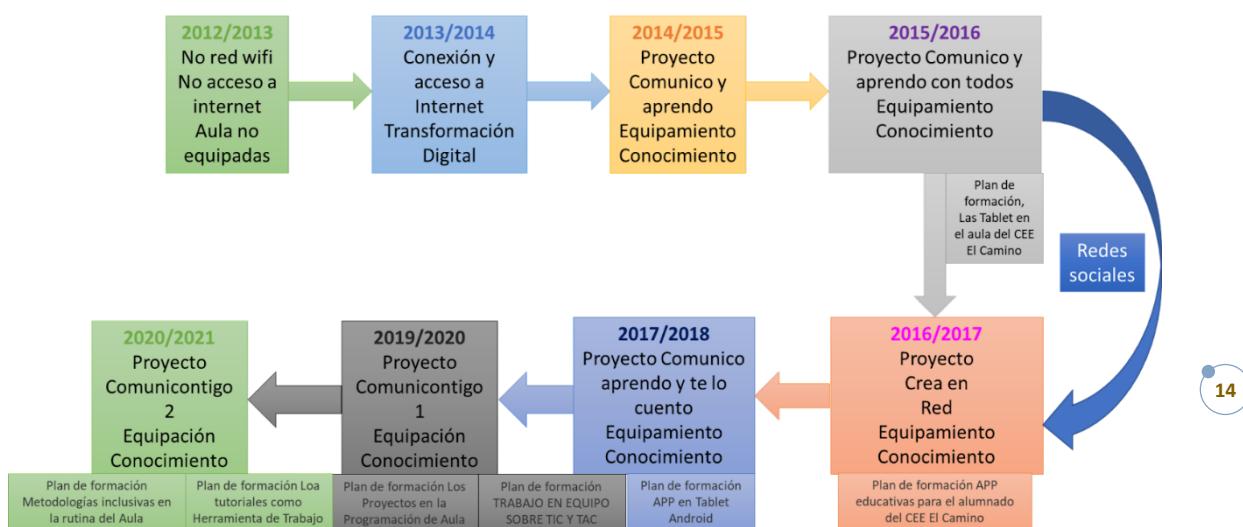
2012/2013
No red wifi
No acceso a internet
Aula no equipadas

2013/2014
Conexión y acceso a Internet
Transformación Digital

2014/2015
Proyecto Comunico y aprendo
Equipamiento
Conocimiento

2015/2016
Proyecto Comunico y aprendo con todos
Equipamiento
Conocimiento

Plan de formación, Las Tablet en el aula del CEE El Camino

Redes sociales

2016/2017
Proyecto Crea en Red
Equipamiento
Conocimiento

Plan de formación APP educativas para el alumnado del CEE El Camino

2017/2018
Proyecto Comunico aprendo y te lo cuento
Equipamiento
Conocimiento

Plan de formación APP en Tablet Android

2019/2020
Proyecto Comunicontigo 1
Equipación
Conocimiento

Plan de formación Los Proyectos en la Programación de Aula

Plan de formación TRABAJO EN EQUIPO SOBRE TIC Y TAC

2020/2021
Proyecto Comunicontigo 2
Equipación
Conocimiento

Plan de formación Metodologías inclusivas en la rutina del Aula

Plan de formación Loa tutoriales como Herramienta de Trabajo

14